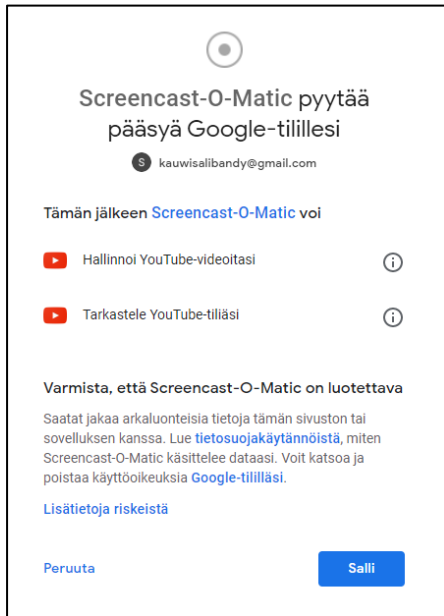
Screencast-O-Matic pyytää pääsyä Google-tilillesi

S kauwisalibandy@gmail.com

Tämän jälkeen Screencast-O-Matic voi

Hallinnoi YouTube-videoitasi

Tarkastele YouTube-tiliäsi

Varmista, että Screencast-O-Matic on luotettava

Saatat jakaa arkaluonteisia tietoja tämän sivuston tai sovelluksen kanssa. Lue tietosuojakäytännöistä, miten Screencast-O-Matic käsittelee dataasi. Voit katsoa ja poistaa käyttöoikeuksia Google-tililläsi.

Lisätietoja riskeistä

Peruuta

Salli